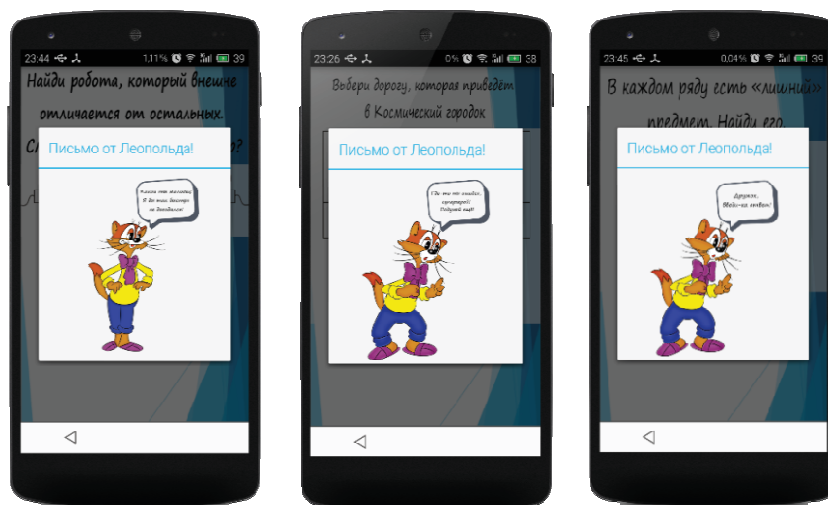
23:44 1,11% 39

Найди робота, который внешне отличается от остальных.

Сл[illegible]

Письмо от Леопольда!

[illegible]

23:26 0% 38

Выбери дорогу, которая приведёт в Космический городок

Письмо от Леопольда!

Где-то ты ошибся, сорванец! Подумай ещё!

23:45 0,04% 39

В каждом ряду есть «лишний» предмет. Найди его.

Письмо от Леопольда!

Друзья, Ведь-ка вместе!